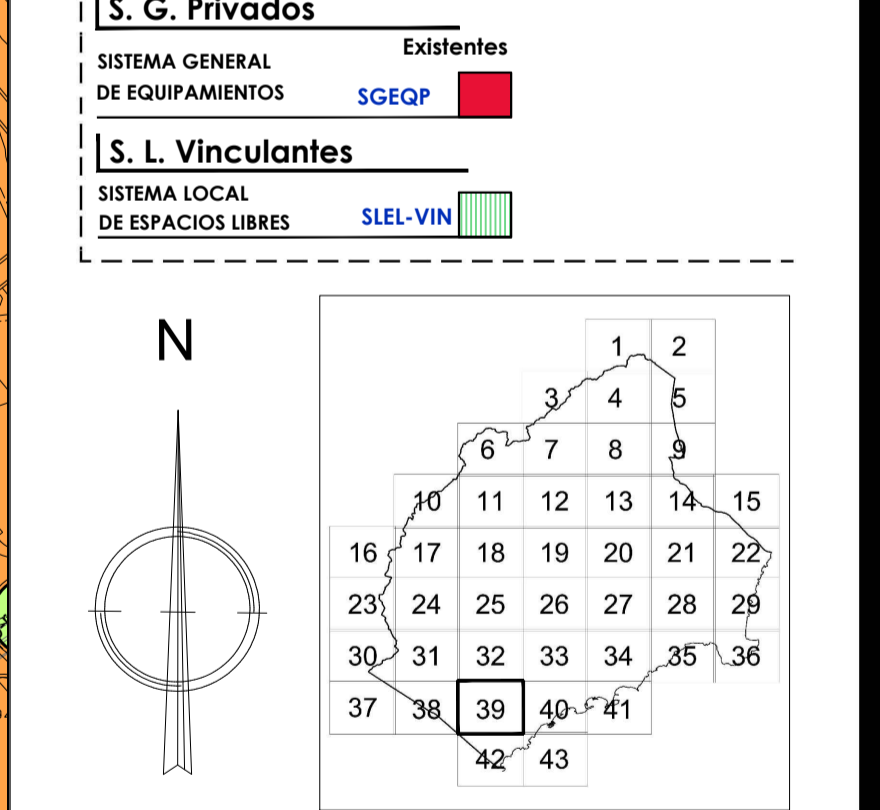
S. G. Privados

Existentes

SISTEMA GENERAL DE EQUIPAMIENTOS SGEQP

S. L. Vinculantes

SISTEMA LOCAL DE ESPACIOS LIBRES SLEL-VIN

N

1 2
3 4 5
6 7 8 9
10 11 12 13 14 15
16 17 18 19 20 21 22
23 24 25 26 27 28 29
30 31 32 33 34 35 36
37 38 39 40 41
42 43